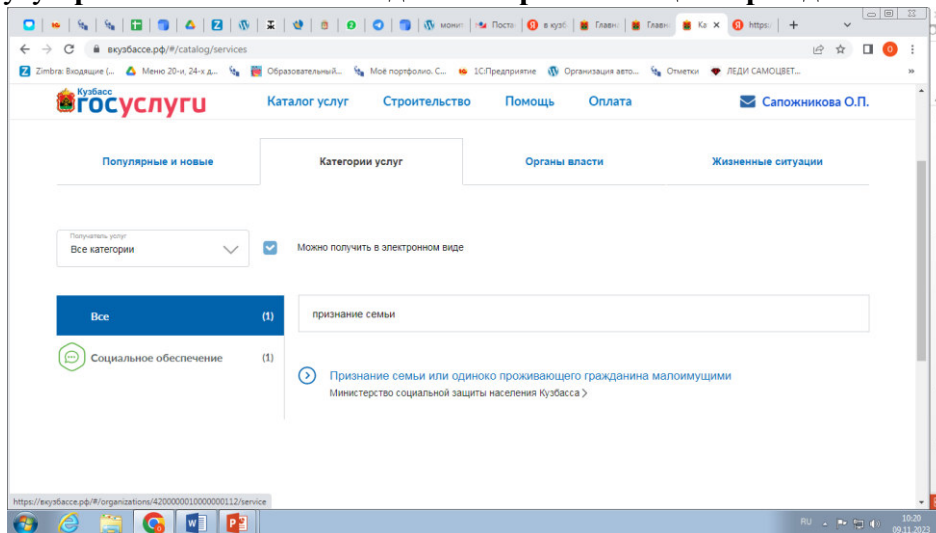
монит | Посте | в кузб | Главн | Главн | Ка × | https:

вкузбассе.рф/#/catalog/services

Zimbra: Входящие (... Меню 20-и, 24-х д... Образовательный... Моё портфолио. С... 1С:Предприятие Организация авто... Отметки ЛЕДИ САМОЦВЕТ...

Кузбасс госуслуги Каталог услуг Строительство Помощь Оплата Сапожникова О.П.

Популярные и новые | Категории услуг | Органы власти | Жизненные ситуации

Получатель услуг
Все категории

Можно получить в электронном виде

Все (1)

Социальное обеспечение (1)

признание семьи

Признание семьи или одиноко проживающего гражданина малоимущими
Министерство социальной защиты населения Кузбасса

https://вкузбассе.рф/#/organizations/4200000010000000112/service

RU 10:20 09.11.2023